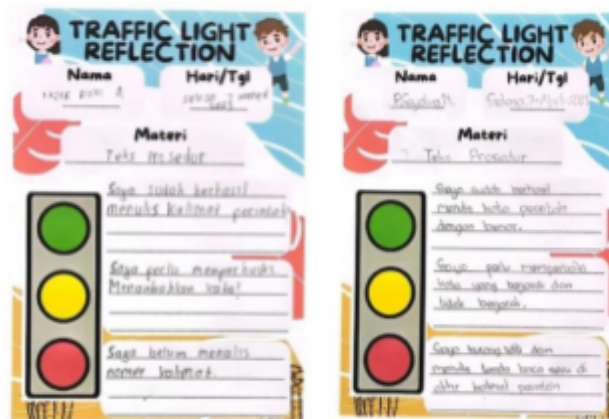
TRAFFIC LIGHT REFLECTION

Nama
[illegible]

Hari/Tgl
Selasa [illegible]

Materi
Teks Prosedur

Saya sudah berhasil menulis kalimat perintah

Saya perlu memperbaiki Menambahkan kata!

Saya belum menulis nomor kalimat.

TRAFFIC LIGHT REFLECTION

Nama
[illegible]

Hari/Tgl
Selasa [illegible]

Materi
Teks Prosedur

Saya sudah berhasil menulis kata perintah dengan benar.

Saya perlu memperbaiki kata yang banyak dan tidak banyak.

Saya kurang teliti dan menulis tanda baca titik di akhir kalimat perintah